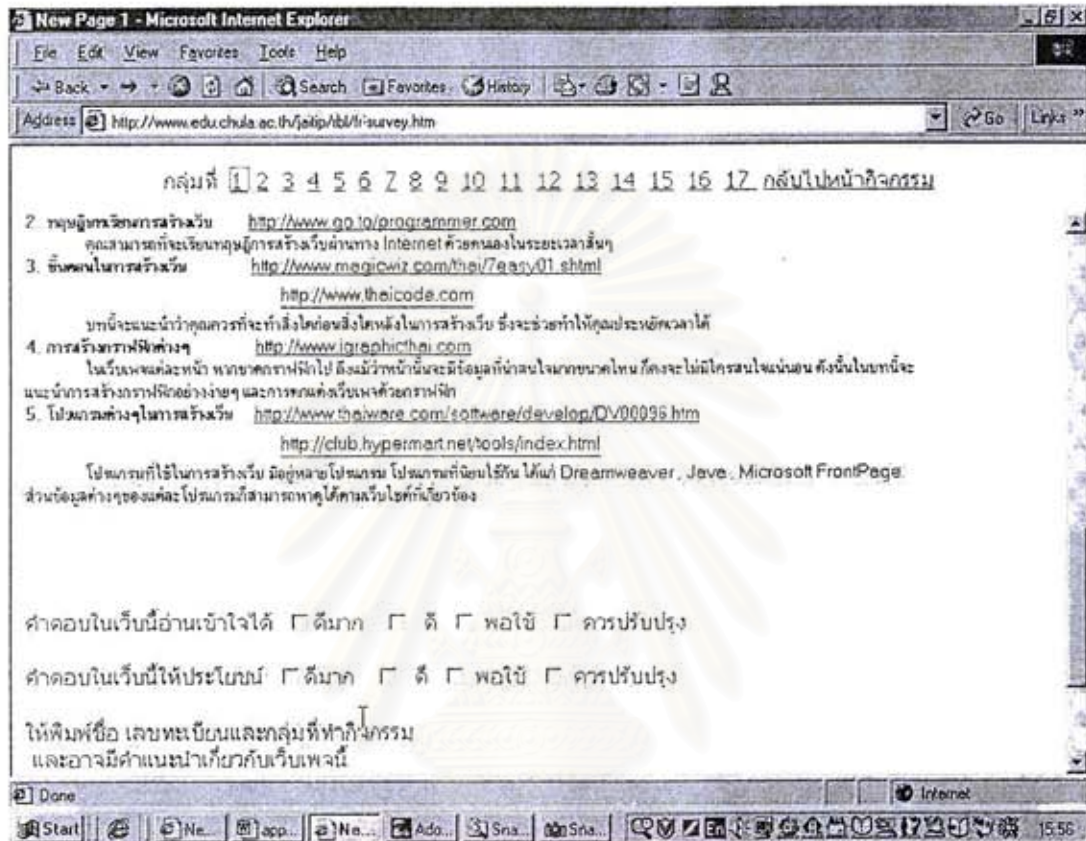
New Page 1 - Microsoft Internet Explorer

File Edit View Favorites Tools Help

Back Search Favorites History

Address http://www.edu.chula.ac.th/jaitip/ibl/fr-survey.htm Go Links »

กลุ่มที่ 1 2 3 4 5 6 7 8 9 10 11 12 13 14 15 16 17 กลับไปหน้ากิจกรรม

2. หมุนผู้ทรงวิทยาการสร้างเว็บ http://www.go.to/programmer.com

คุณสามารถที่จะเรียนทฤษฎีการสร้างเว็บผ่านทาง Internet ด้วยตนเองในระยะเวลาสั้นๆ

3. ขั้นตอนในการสร้างเว็บ http://www.magicwiz.com/thai/7easy01.shtml

http://www.thaicode.com

บทนี้จะแนะนำว่าคุณควรที่จะทำสิ่งใดก่อนสิ่งใดหลังในการสร้างเว็บ ซึ่งจะช่วยทำให้คุณประหยัดเวลาได้

4. การสร้างกราฟฟิกต่างๆ http://www.igraphicthai.com

ในเว็บเพจแต่ละหน้า หากขาดกราฟฟิกไป ถึงแม้ว่าหน้านั้นจะมีข้อมูลที่น่าสนใจมากขนาดไหน ก็คงจะไม่มีใครสนใจแน่นอน ดังนั้นในบทนี้จะแนะนำการสร้างกราฟฟิกอย่างง่ายๆ และการตกแต่งเว็บเพจด้วยกราฟฟิก

5. โปรแกรมต่างๆในการสร้างเว็บ http://www.thaiware.com/software/develop/DV00096.htm

http://club.hypermart.net/tools/index.html

โปรแกรมที่ใช้ในการสร้างเว็บ มีอยู่หลายโปรแกรม โปรแกรมที่นิยมใช้กัน ได้แก่ Dreamweaver, Java, Microsoft FrontPage ส่วนข้อมูลต่างๆของแต่ละโปรแกรมก็สามารถหาดูได้ตามเว็บไซต์ที่เกี่ยวข้อง

คำตอบในเว็บนี้อ่านเข้าใจได้ ☐ ดีมาก ☐ ดี ☐ พอใช้ ☐ ควรปรับปรุง

คำตอบในเว็บนี้ให้ประโยชน์ ☐ ดีมาก ☐ ดี ☐ พอใช้ ☐ ควรปรับปรุง

ให้พิมพ์ชื่อ เลขทะเบียนและกลุ่มที่ทำกิจกรรม
และอาจมีคำแนะนำเกี่ยวกับเว็บเพจนี้

Done Internet

Start Ne... app... Ne... Ado... Sna... Sna... 15:56